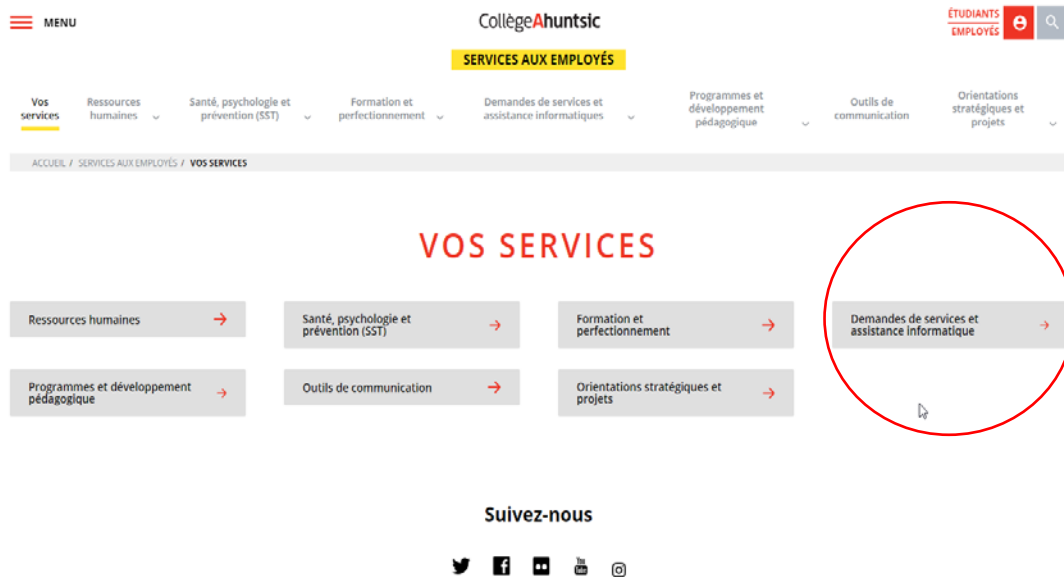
MENU

CollègeAhuntsic

ÉTUDIANTS
EMPLOYÉS

SERVICES AUX EMPLOYÉS

Vos services
Ressources humaines
Santé, psychologie et prévention (SST)
Formation et perfectionnement
Demandes de services et assistance informatiques
Programmes et développement pédagogique
Outils de communication
Orientations stratégiques et projets

ACCUEIL / SERVICES AUX EMPLOYÉS / VOS SERVICES

VOS SERVICES

Ressources humaines →
Santé, psychologie et prévention (SST) →
Formation et perfectionnement →
Demandes de services et assistance informatique →
Programmes et développement pédagogique →
Outils de communication →
Orientations stratégiques et projets →

Suivez-nous

You Tube